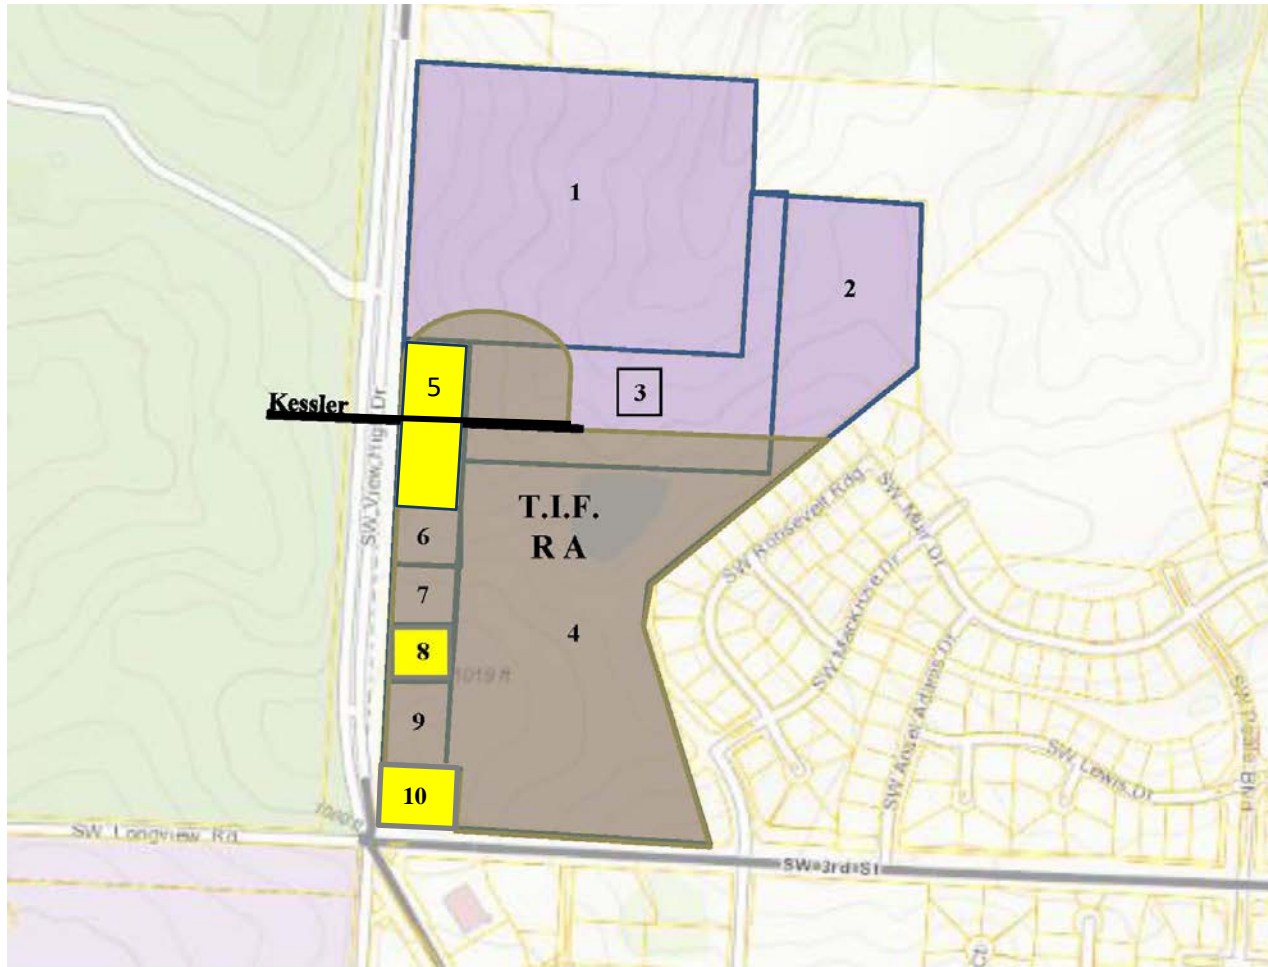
1

2

5

3

Kessler

SW View High Dr

T.I.F.
R A

6

7

4

8

1019 ft

9

10

SW Roosevelt Rdg

SW Muir Dr

SW Mackenzie Dr

SW Abigail Adams Dr

SW Lewis Dr

SW Pearle Blvd

SW Longview Rd

SW 3rd St